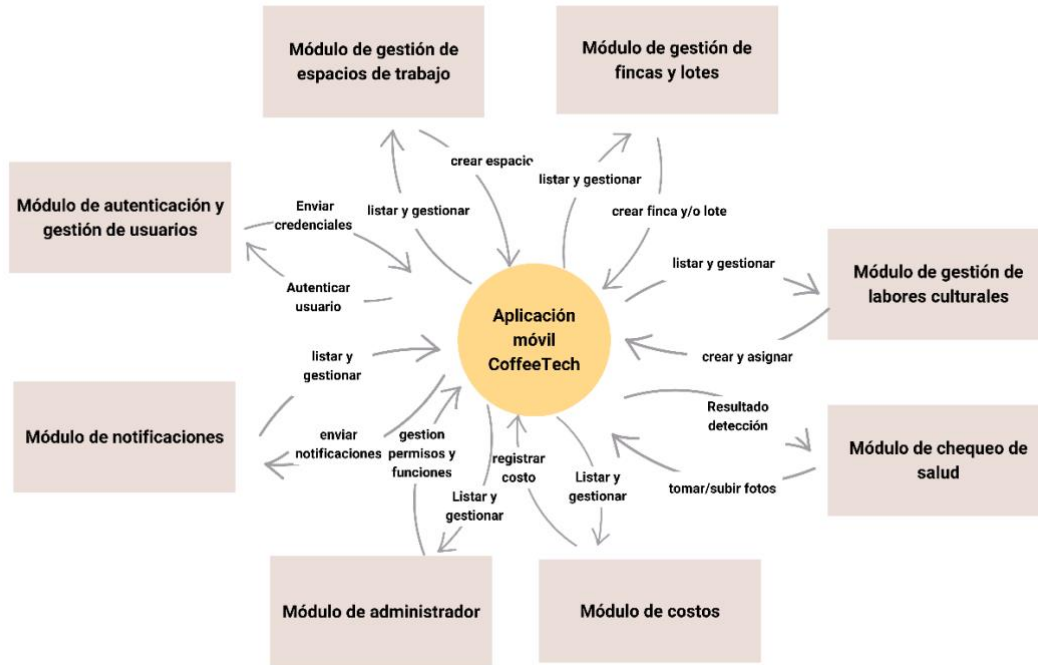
Módulo de gestión de espacios de trabajo

Módulo de gestión de fincas y lotes

crear espacio

listar y gestionar

Módulo de autenticación y gestión de usuarios

Enviar credenciales

listar y gestionar

crear finca y/o lote

listar y gestionar

Módulo de gestión de labores culturales

Autenticar usuario

Aplicación móvil CoffeeTech

listar y gestionar

crear y asignar

Módulo de notificaciones

enviar notificaciones

gestion permisos y funciones

registrar costo

Listar y gestionar

Resultado detección

Módulo de chequeo de salud

tomar/subir fotos

Listar y gestionar

Módulo de administrador

Módulo de costos